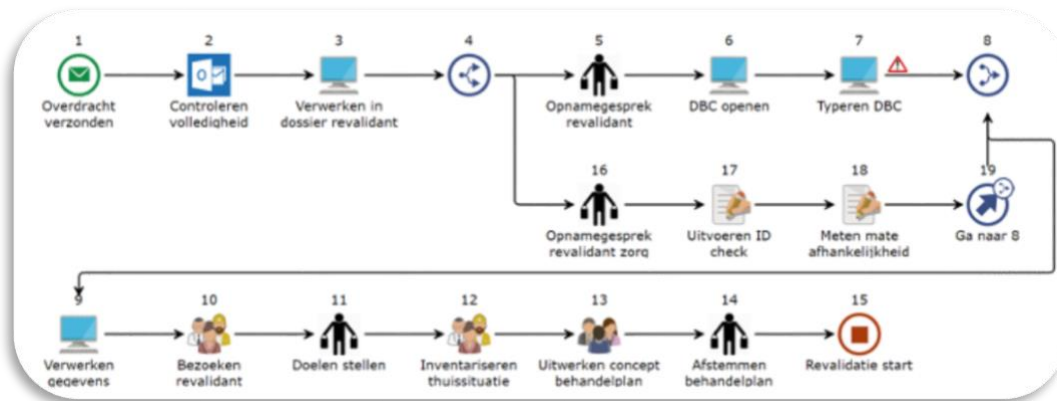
1
Overdracht verzonden

2
Controleren volledigheid

3
Verwerken in dossier revalidant

4

5
Opnamegesprek revalidant

6
DBC openen

7
Typeren DBC

8

16
Opnamegesprek revalidant zorg

17
Uitvoeren ID check

18
Meten mate afhankelijkheid

19
Ga naar 8

9
Verwerken gegevens

10
Bezoeken revalidant

11
Doelen stellen

12
Inventariseren thuissituatie

13
Uitwerken concept behandelplan

14
Afstemmen behandelplan

15
Revalidatie start